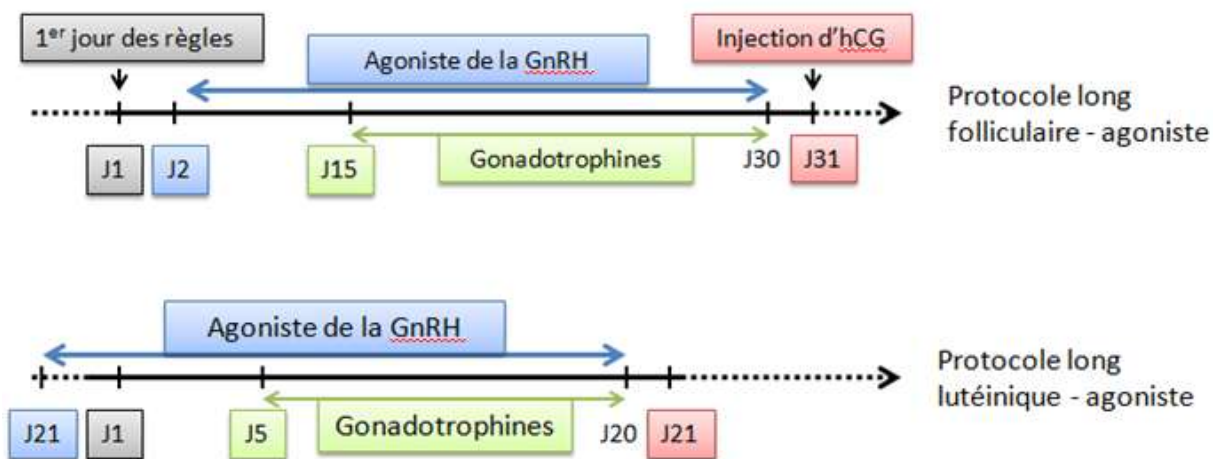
1$^{er}$ jour des règles

Agoniste de la GnRH

Injection d'hCG

Protocole long folliculaire - agoniste

J1

J2

J15

Gonadotrophines

J30

J31

Agoniste de la GnRH

Protocole long lutéinique - agoniste

J21

J1

J5

Gonadotrophines

J20

J21